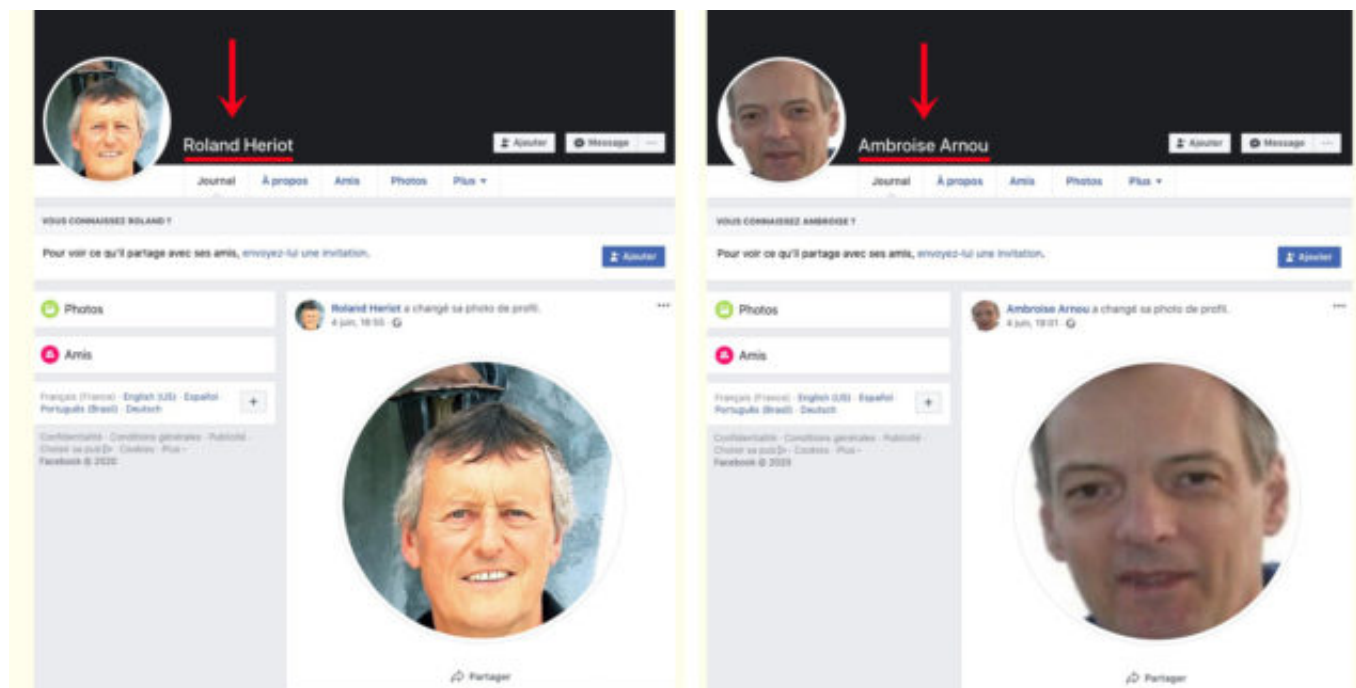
Roland Heriot

Ajouter

Message

Journal

À propos

Amis

Photos

Plus ▾

VOUS CONNAISSEZ ROLAND ?

Pour voir ce qu'il partage avec ses amis, envoyez-lui une invitation.

Ajouter

Photos

Amis

Français (France) · English (US) · Español · Português (Brasil) · Deutsch

Confidentialité · Conditions générales · Publicité · Choisir sa pub · Cookies · Plus · Facebook © 2020

Roland Heriot a changé sa photo de profil.
4 juin, 18:55

Partager

Ambroise Arnou

Ajouter

Message

Journal

À propos

Amis

Photos

Plus ▾

VOUS CONNAISSEZ AMBROISE ?

Pour voir ce qu'il partage avec ses amis, envoyez-lui une invitation.

Ajouter

Photos

Amis

Français (France) · English (US) · Español · Português (Brasil) · Deutsch

Confidentialité · Conditions générales · Publicité · Choisir sa pub · Cookies · Plus · Facebook © 2020

Ambroise Arnou a changé sa photo de profil.
4 juin, 19:01

Partager